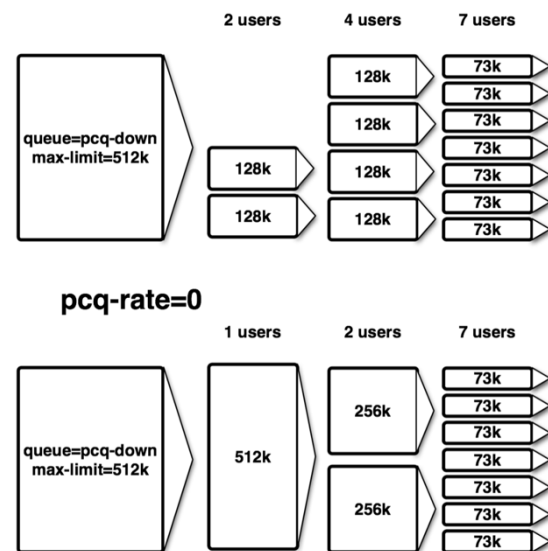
2 users
4 users
7 users

queue=pcq-down
max-limit=512k

128k
128k

128k
128k
128k
128k

73k
73k
73k
73k
73k
73k
73k

pcq-rate=0

1 users
2 users
7 users

queue=pcq-down
max-limit=512k

512k

256k
256k

73k
73k
73k
73k
73k
73k
73k